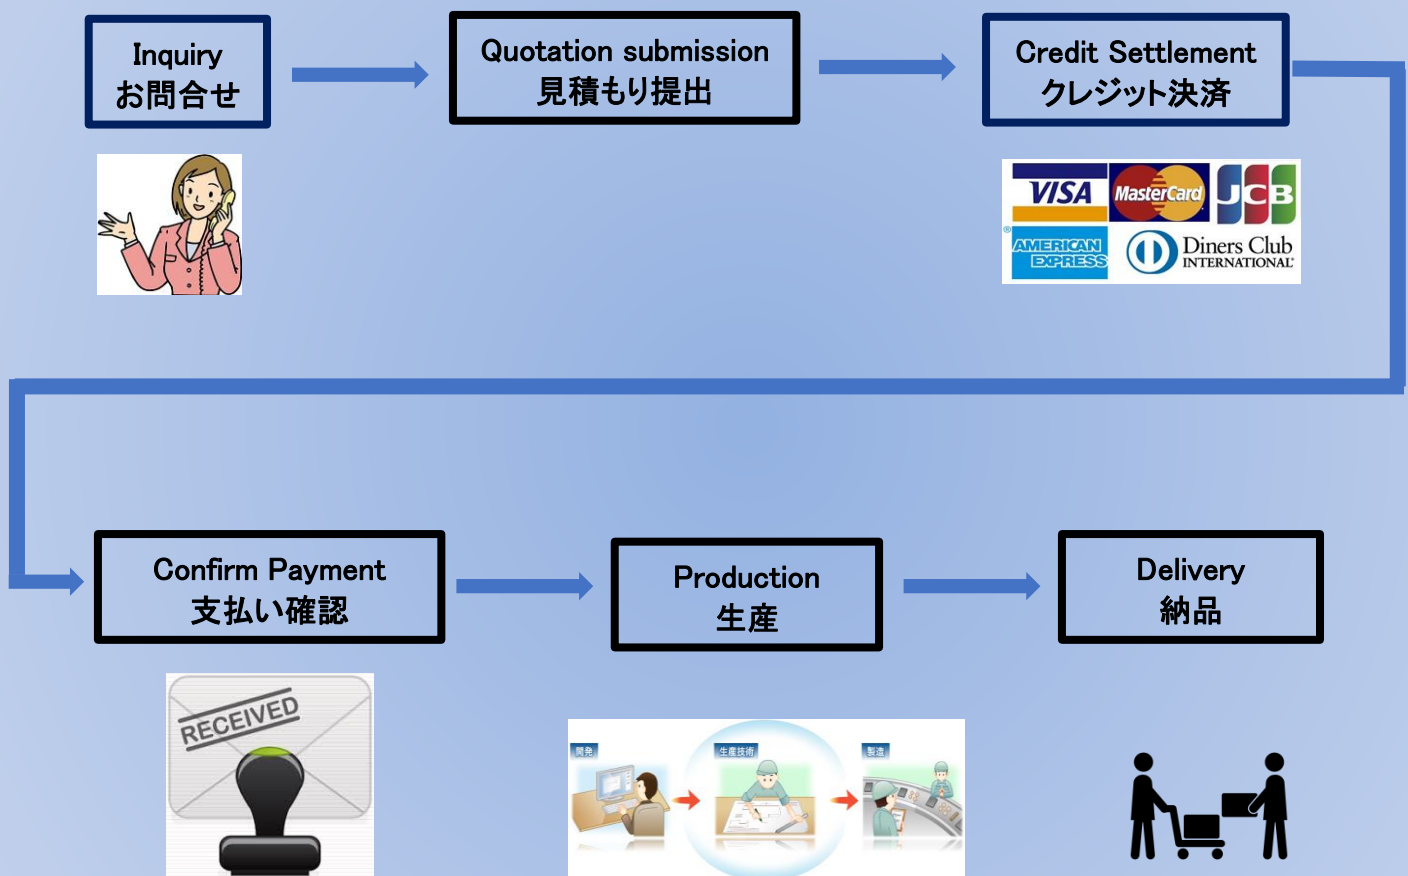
Inquiry
お問合せ

Quotation submission
見積もり提出

Credit Settlement
クレジット決済

VISA MasterCard JCB
AMERICAN EXPRESS Diners Club INTERNATIONAL

Confirm Payment
支払い確認

Production
生産

Delivery
納品

RECEIVED

開発 生産技術 製造